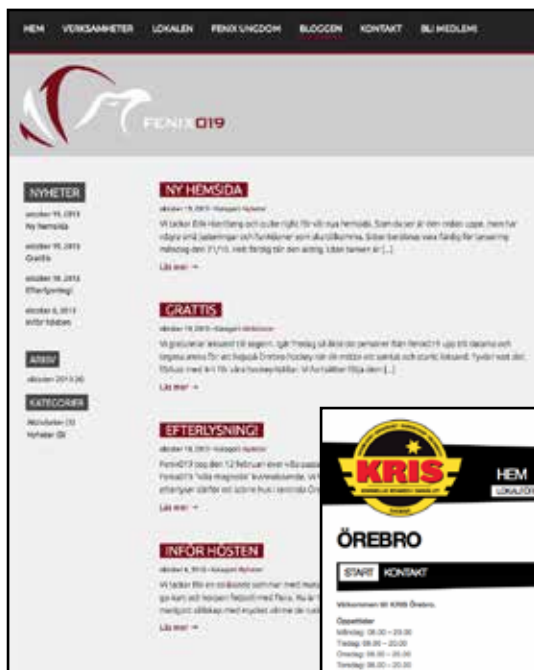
HEM VERKSAMHETER LOKALEN FENIX UNGDOM BLOGGEN KONTAKT BLI MEDLEM!

FENIX019

NYHETER

oktober 19, 2013
Ny hemsida

oktober 15, 2013
Grattis

oktober 10, 2013
Efterlysning!

oktober 6, 2013
Inför hösten

ARKIV

oktober 2013 (4)

KATEGORIER

Aktiviteter (3)
Nyheter (5)

NY HEMSIDA

oktober 19, 2013 · Kategori: Nyheter

Vi tackar Elle Hamberg och sudie rigtlit för vår nya hemsida. Som du ser är den redan uppe. Hem har några små justeringar och funktioner som ska tillkomma. Sidan beräknas vara färdig för lansering måndag den 21/10. Helt färdig när den arbetats, tiden tanken är [...]

Läs mer →

GRATTIS

oktober 15, 2013 · Kategori: Aktiviteter

Vi gratulerar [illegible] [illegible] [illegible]. Igår fredag så åkte de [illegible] från Fenix019 upp till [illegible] och tittade på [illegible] för att hälsade Örebro Hockey när de mötte ett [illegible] och starkt lekmand. Tyvärr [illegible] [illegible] med 4-1 för våra hockeykillar. Vi fortsätter följa dem [...]

Läs mer →

EFTERLYSNING!

oktober 10, 2013 · Kategori: Nyheter

Fenix019 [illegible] den 12 februari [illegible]
Fenix019 "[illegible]" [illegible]
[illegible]

Läs mer →

INFÖR HÖSTEN

oktober 6, 2013 · Kategori: Nyheter

Vi tackar för en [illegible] sommar med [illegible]
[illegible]
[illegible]

Läs mer →

KRIS

HEM
LOKALER

ÖREBRO

START KONTAKT

Välkommen till KRIS Örebro.

Öppettider
Måndag: 08.00 – 20.00
Tisdag: 08.00 – 20.00
Onsdag: 08.00 – 20.00
Torsdag: 08.00 – 20.00